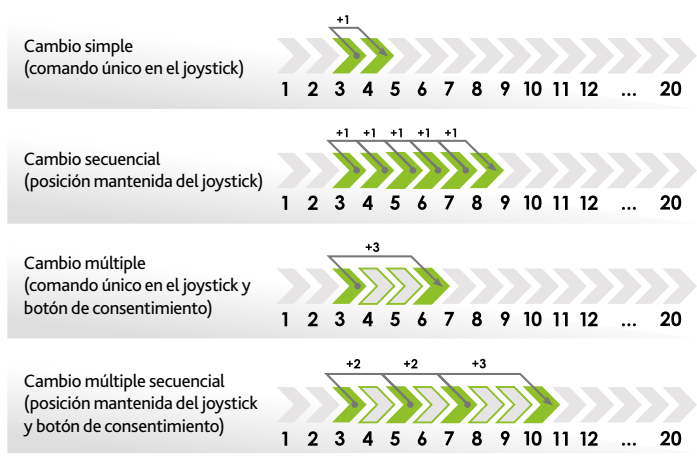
Cambio simple
(comando único en el joystick)

+1

1 2 3 4 5 6 7 8 9 10 11 12 ... 20

Cambio secuencial
(posición mantenida del joystick)

+1 +1 +1 +1 +1

1 2 3 4 5 6 7 8 9 10 11 12 ... 20

Cambio múltiple
(comando único en el joystick y botón de consentimiento)

+3

1 2 3 4 5 6 7 8 9 10 11 12 ... 20

Cambio múltiple secuencial
(posición mantenida del joystick y botón de consentimiento)

+2 +2 +3

1 2 3 4 5 6 7 8 9 10 11 12 ... 20